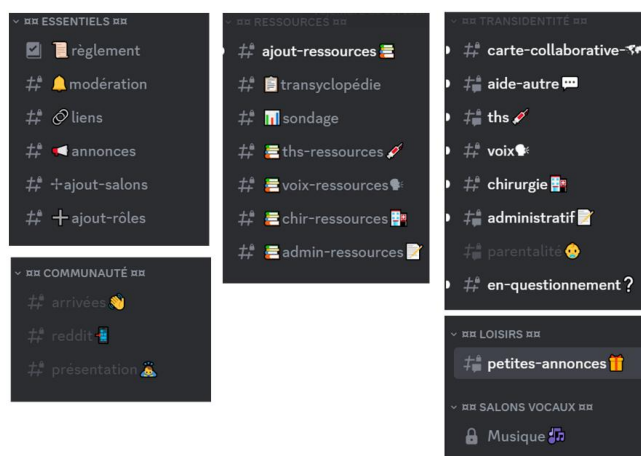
¤¤ ESSENTIELS ¤¤
📜règlement
# 🔔modération
# 🔗liens
# 📢annonces
# ➕ajout-salons
# ➕ajout-rôles

¤¤ COMMUNAUTÉ ¤¤
# arrivées👋
# reddit📲
# présentation🙇

¤¤ RESSOURCES ¤¤
# ajout-ressources📚
# 📋transyclopédie
# 📊sondage
# 📚ths-ressources💉
# 📚voix-ressources🗣
# 📚chir-ressources🏥
# 📚admin-ressources📝

¤¤ TRANSIDENTITÉ ¤¤
# carte-collaborative-🗺
# aide-autre💬
# ths💉
# voix🗣
# chirurgie🏥
# administratif📝
# parentalité👶
# en-questionnement❓

¤¤ LOISIRS ¤¤
# petites-annonces🎁

¤¤ SALONS VOCAUX ¤¤
Musique🎶